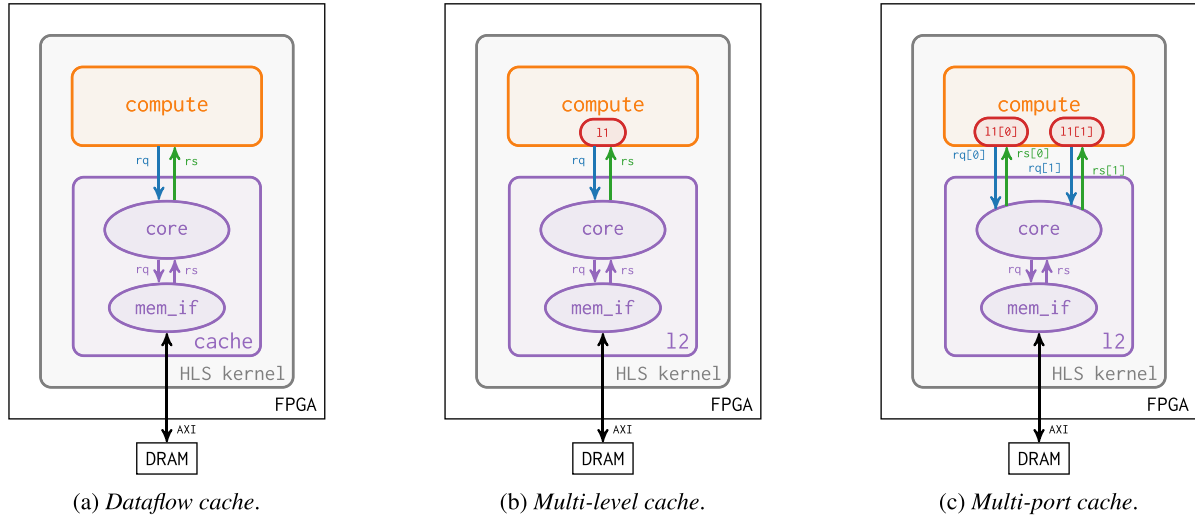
compute

rq rs

core

rq rs

mem_if

cache

HLS kernel

FPGA

AXI

DRAM

(a) *Dataflow cache*.

compute

l1

rq rs

core

rq rs

mem_if

l2

HLS kernel

FPGA

AXI

DRAM

(b) *Multi-level cache*.

compute

l1[0] l1[1]

rq[0] rs[0] rq[1] rs[1]

core

rq rs

mem_if

l2

HLS kernel

FPGA

AXI

DRAM

(c) *Multi-port cache*.